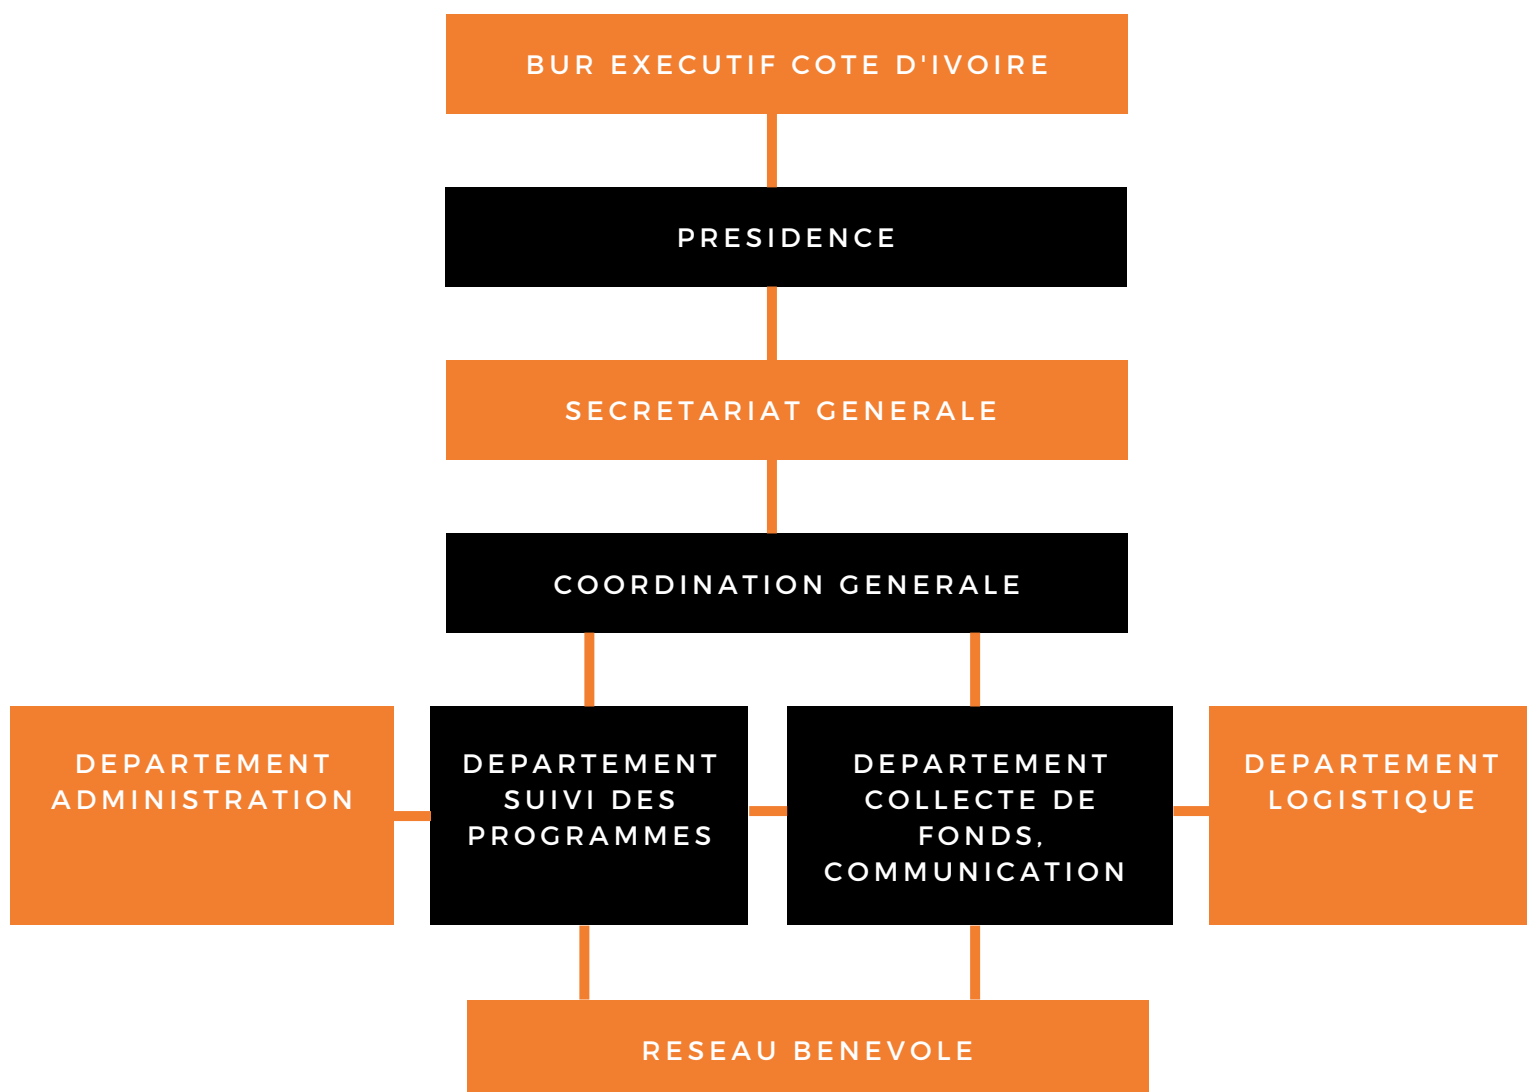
BUR EXECUTIF COTE D'IVOIRE

PRESIDENCE

SECRETARIAT GENERALE

COORDINATION GENERALE

DEPARTEMENT ADMINISTRATION

DEPARTEMENT SUIVI DES PROGRAMMES

DEPARTEMENT COLLECTE DE FONDS, COMMUNICATION

DEPARTEMENT LOGISTIQUE

RESEAU BENEVOLE